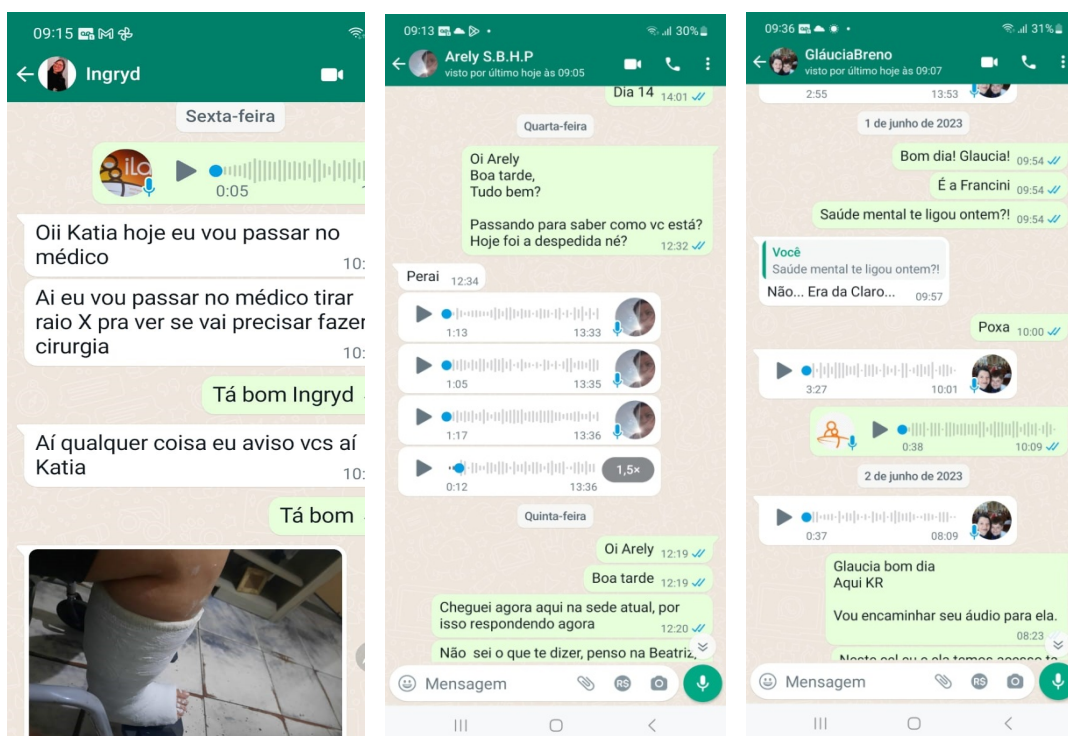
09:15

Ingryd

Sexta-feira

0:05

Oii Katia hoje eu vou passar no médico 10:

Ai eu vou passar no médico tirar raio X pra ver se vai precisar fazer cirurgia 10:

Tá bom Ingryd

Aí qualquer coisa eu aviso vcs aí Katia 10:

Tá bom

09:13 30%

Arely S.B.H.P
visto por último hoje às 09:05

Dia 14 14:01

Quarta-feira

Oi Arely
Boa tarde,
Tudo bem?

Passando para saber como vc está? Hoje foi a despedida né? 12:32

Perai 12:34

1:13 13:33

1:05 13:35

1:17 13:36

0:12 13:36 1,5×

Quinta-feira

Oi Arely 12:19

Boa tarde 12:19

Cheguei agora aqui na sede atual, por isso respondendo agora 12:20

Não sei o que te dizer, penso na Beatriz

Mensagem

09:36 31%

GláuciaBreno
visto por último hoje às 09:07

2:55 13:53

1 de junho de 2023

Bom dia! Glaucia! 09:54

É a Francini 09:54

Saúde mental te ligou ontem?! 09:54

Você
Saúde mental te ligou ontem?!
Não... Era da Claro... 09:57

Poxa 10:00

3:27 10:01

0:38 10:09

2 de junho de 2023

0:37 08:09

Glaucia bom dia
Aqui KR

Vou encaminhar seu áudio para ela. 08:23

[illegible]

Mensagem